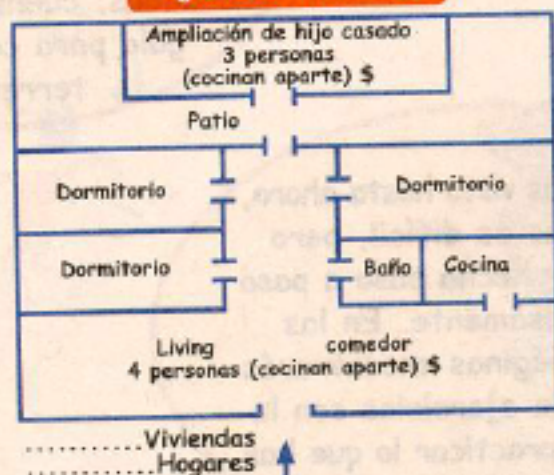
Ampliación de hijo casado
3 personas
(cocinan aparte) $

Patio

Dormitorio

Dormitorio

Dormitorio

Baño

Cocina

Living
comedor
4 personas (cocinan aparte) $

............Viviendas
............Hogares